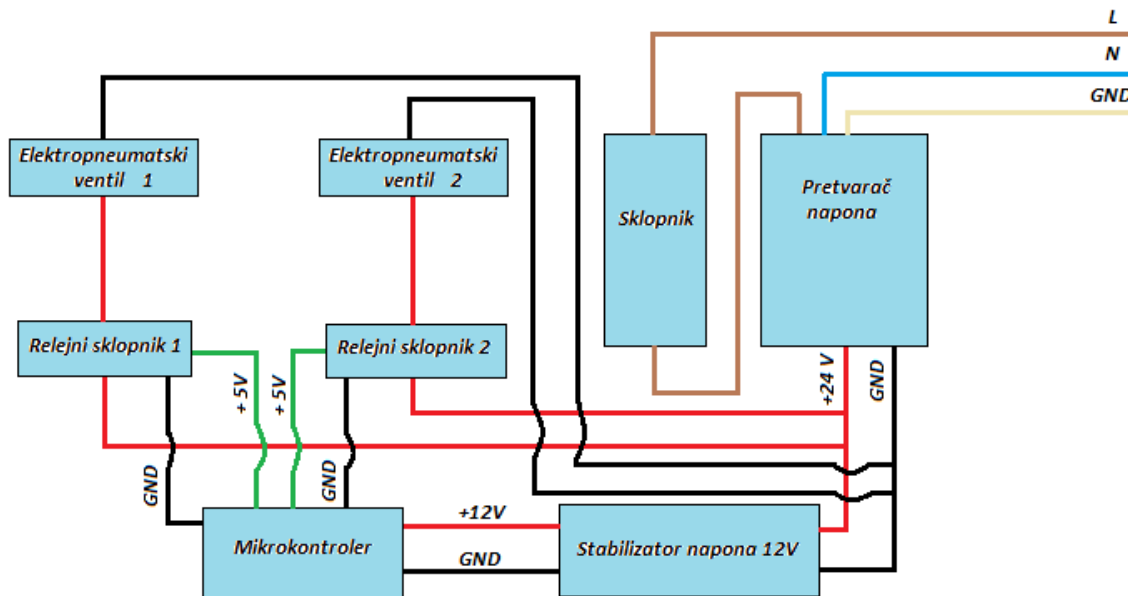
L

N

GND

Elektropneumatski ventil 1

Elektropneumatski ventil 2

Sklopnik

Pretvarač napona

Relejni sklopnik 1

Relejni sklopnik 2

+5V

+5V

+24 V

GND

GND

GND

+12V

GND

Mikrokontroler

Stabilizator napona 12V